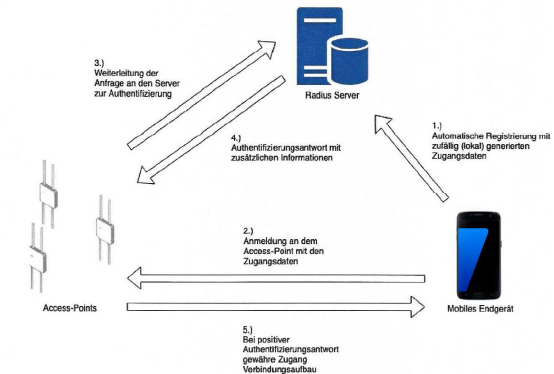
3.)
Weiterleitung der Anfrage an den Server zur Authentifizierung

Radius Server

4.)
Authentifizierungsantwort mit zusätzlichen Informationen

1.)
Automatische Registrierung mit zufällig (lokal) generierten Zugangsdaten

2.)
Anmeldung an dem Access-Point mit den Zugangsdaten

Access-Points

Mobiles Endgerät

5.)
Bei positiver Authentifizierungsantwort gewähre Zugang Verbindungsaufbau